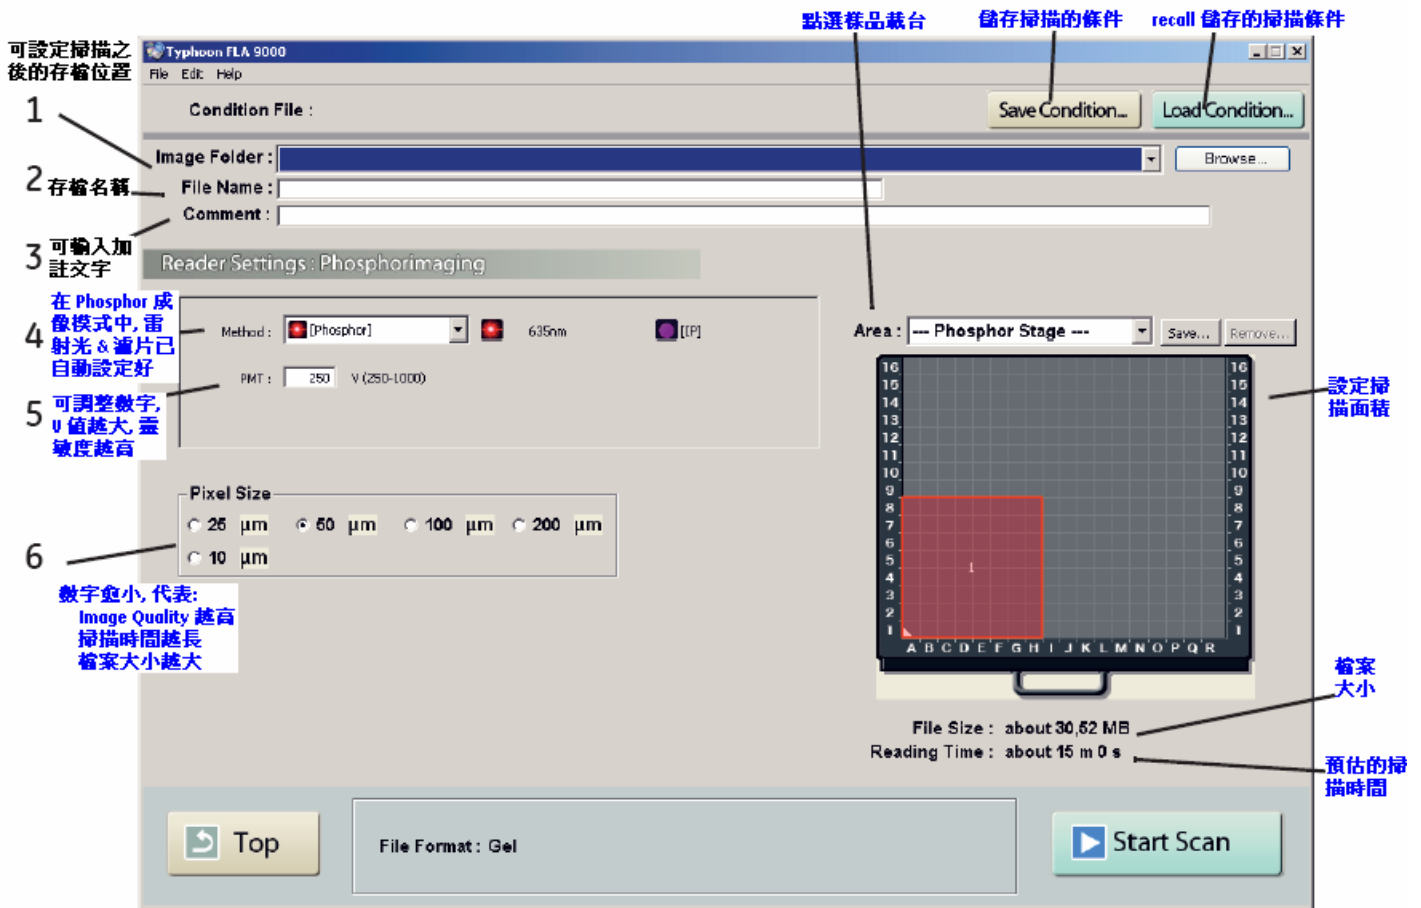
點選樣品載台

儲存掃描的條件

recall 儲存的掃描條件

可設定掃描之後的存檔位置

Typhoon FLA 9000

File Edit Help

Condition File :

Save Condition...

Load Condition...

1

Image Folder :

Browse...

2 存檔名稱

File Name :

Comment :

3 可輸入加註文字

Reader Settings : Phosphorimaging

4 在 Phosphor 成像模式中, 雷射光 & 濾片已自動設定好

Method : [Phosphor] 635nm [IP]

5 可調整數字, V 值越大, 靈敏度越高

PMT : 250 V (250-1000)

Area : --- Phosphor Stage --- Save... Remove...

設定掃描面積

16 15 14 13 12 11 10 9 8 7 6 5 4 3 2 1

A B C D E F G H I J K L M N O P Q R

1

Pixel Size

25 µm 50 µm 100 µm 200 µm

6

10 µm

數字愈小, 代表:
Image Quality 越高
掃描時間越長
檔案大小越大

檔案大小

File Size : about 30,52 MB

Reading Time : about 15 m 0 s

預估的掃描時間

Top

File Format : Gel

Start Scan